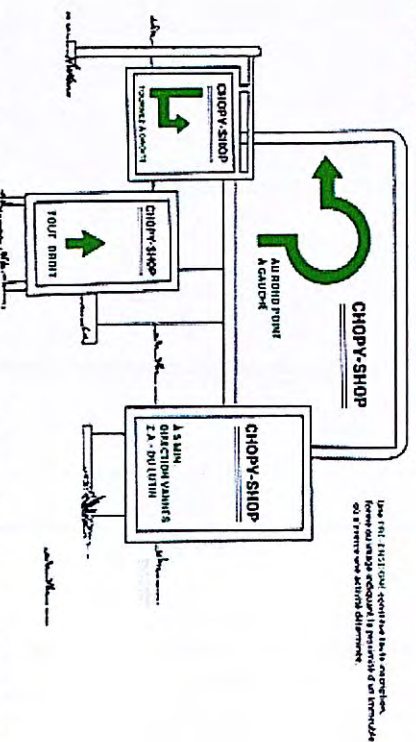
CHOPY-SHOP
TOURNEZ À DROITE

CHOPY-SHOP
TOUT DROIT

CHOPY-SHOP
AU ROND POINT À GAUCHE

CHOPY-SHOP
À 5 MIN
DIRECTION VANNES
Z.A. - DU LUTIN

Une PRÉ-ENSEIGNE constitue toute inscription, forme ou image indiquant la proximité d'un immeuble où s'exerce une activité déterminée.